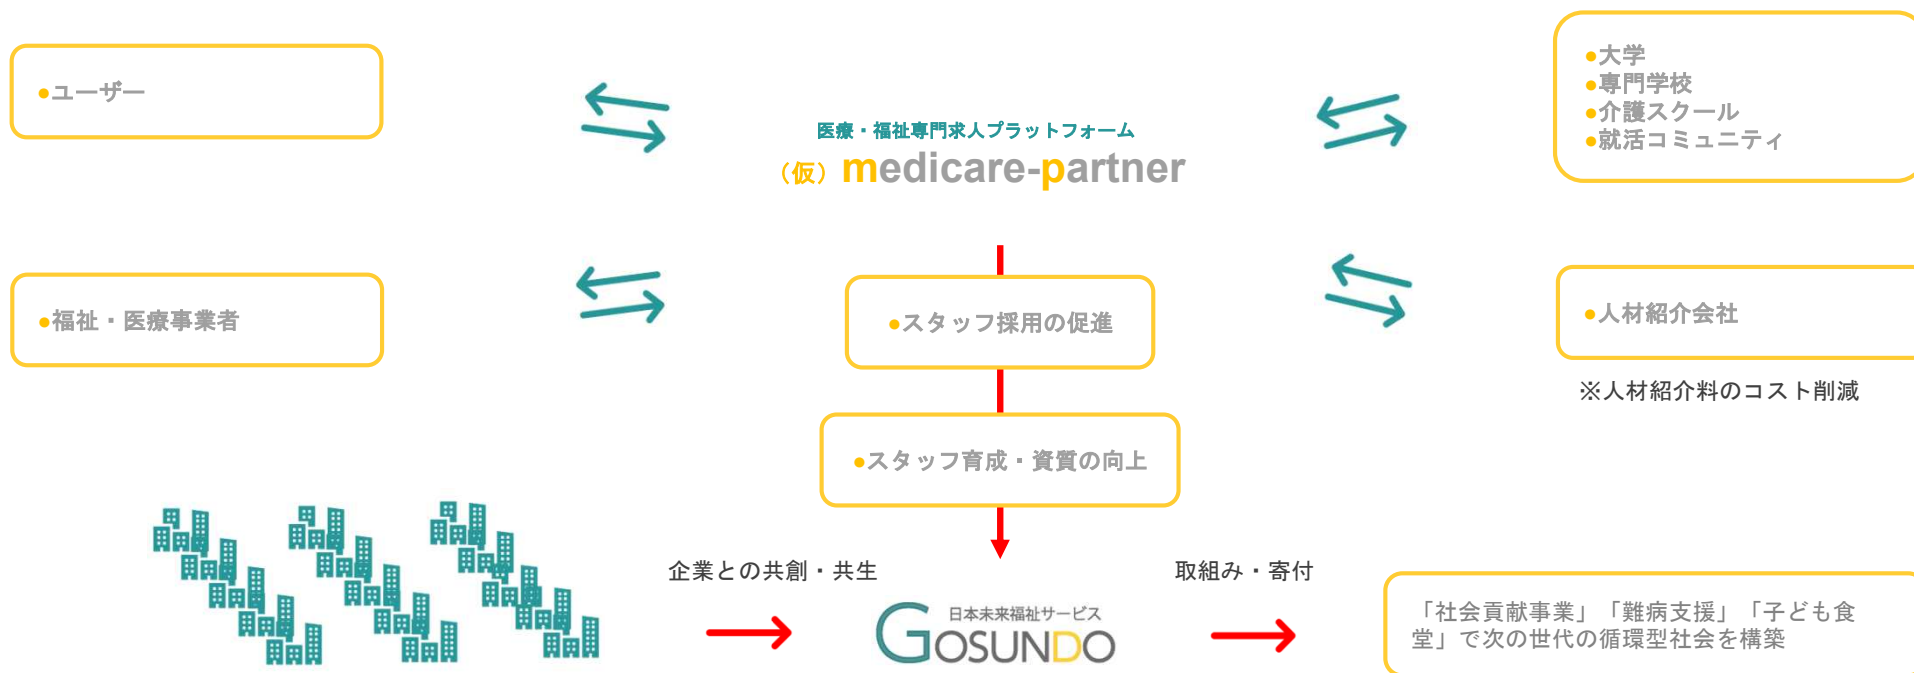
●ユーザー

医療・福祉専門求人プラットフォーム
（仮）medicare-partner

●大学
●専門学校
●介護スクール
●就活コミュニティ

●福祉・医療事業者

●スタッフ採用の促進

●人材紹介会社

※人材紹介料のコスト削減

●スタッフ育成・資質の向上

企業との共創・共生

取組み・寄付

日本未来福祉サービス
GOSUNDO

「社会貢献事業」「難病支援」「子ども食堂」で次の世代の循環型社会を構築